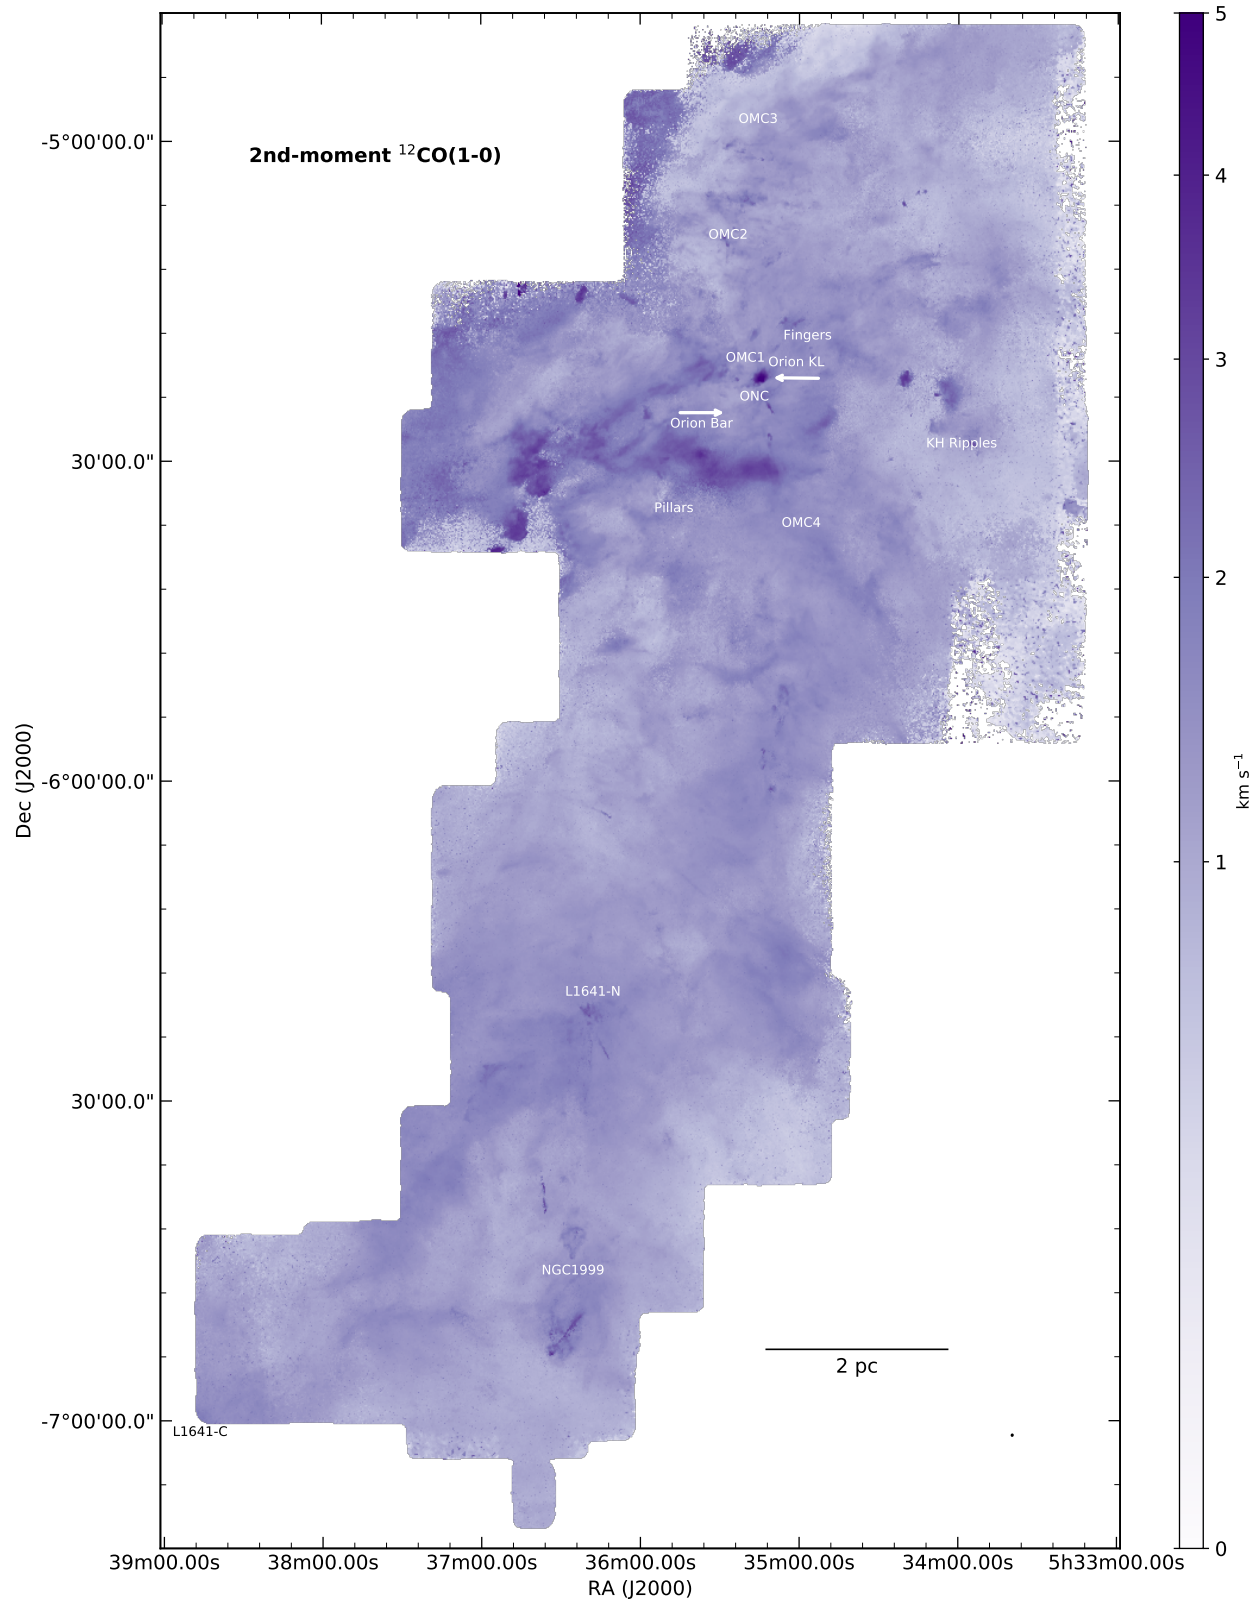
2nd-moment $^{12}$CO(1-0)

OMC3
OMC2
Fingers
OMC1
Orion KL
ONC
Orion Bar
KH Ripples
Pillars
OMC4
L1641-N
NGC1999
2 pc
L1641-C

-5°00'00.0"
30'00.0"
-6°00'00.0"
30'00.0"
-7°00'00.0"

Dec (J2000)

39m00.00s
38m00.00s
37m00.00s
36m00.00s
35m00.00s
34m00.00s
5h33m00.00s

RA (J2000)

5
4
3
2
1
0
km s$^{-1}$